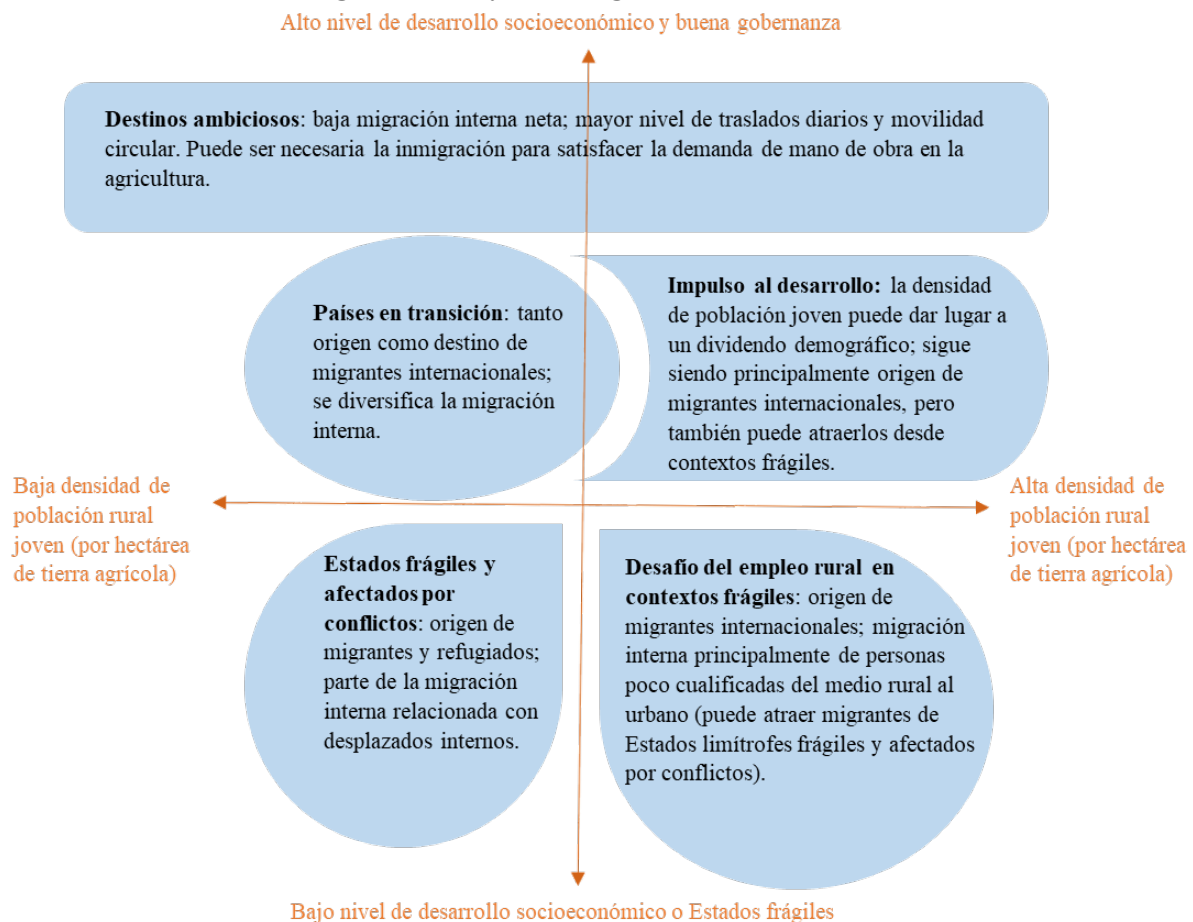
Alto nivel de desarrollo socioeconómico y buena gobernanza

**Destinos ambiciosos**: baja migración interna neta; mayor nivel de traslados diarios y movilidad circular. Puede ser necesaria la inmigración para satisfacer la demanda de mano de obra en la agricultura.

**Países en transición**: tanto origen como destino de migrantes internacionales; se diversifica la migración interna.

**Impulso al desarrollo:** la densidad de población joven puede dar lugar a un dividendo demográfico; sigue siendo principalmente origen de migrantes internacionales, pero también puede atraerlos desde contextos frágiles.

Baja densidad de población rural joven (por hectárea de tierra agrícola)

Alta densidad de población rural joven (por hectárea de tierra agrícola)

**Estados frágiles y afectados por conflictos**: origen de migrantes y refugiados; parte de la migración interna relacionada con desplazados internos.

**Desafío del empleo rural en contextos frágiles**: origen de migrantes internacionales; migración interna principalmente de personas poco cualificadas del medio rural al urbano (puede atraer migrantes de Estados limítrofes frágiles y afectados por conflictos).

Bajo nivel de desarrollo socioeconómico o Estados frágiles